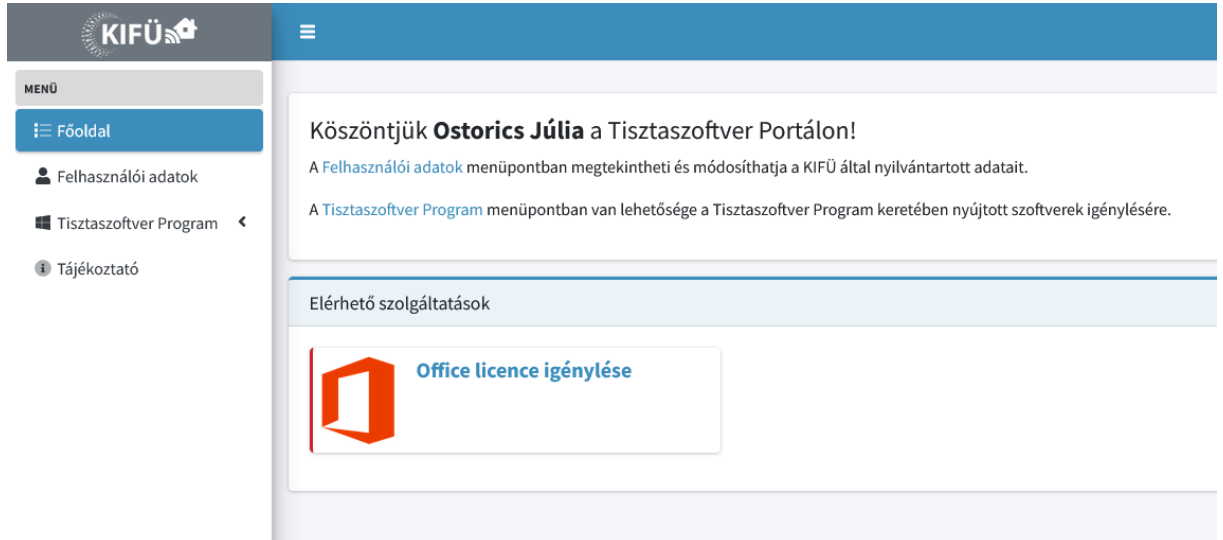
KIFÜ

MENÜ

Főoldal

Felhasználói adatok

Tisztaszoftver Program

Tájékoztató

Köszöntjük **Ostorics Júlia** a Tisztaszoftver Portálon!

A Felhasználói adatok menüpontban megtekintheti és módosíthatja a KIFÜ által nyilvántartott adatait.

A Tisztaszoftver Program menüpontban van lehetősége a Tisztaszoftver Program keretében nyújtott szoftverek igénylésére.

Elérhető szolgáltatások

Office licence igénylése